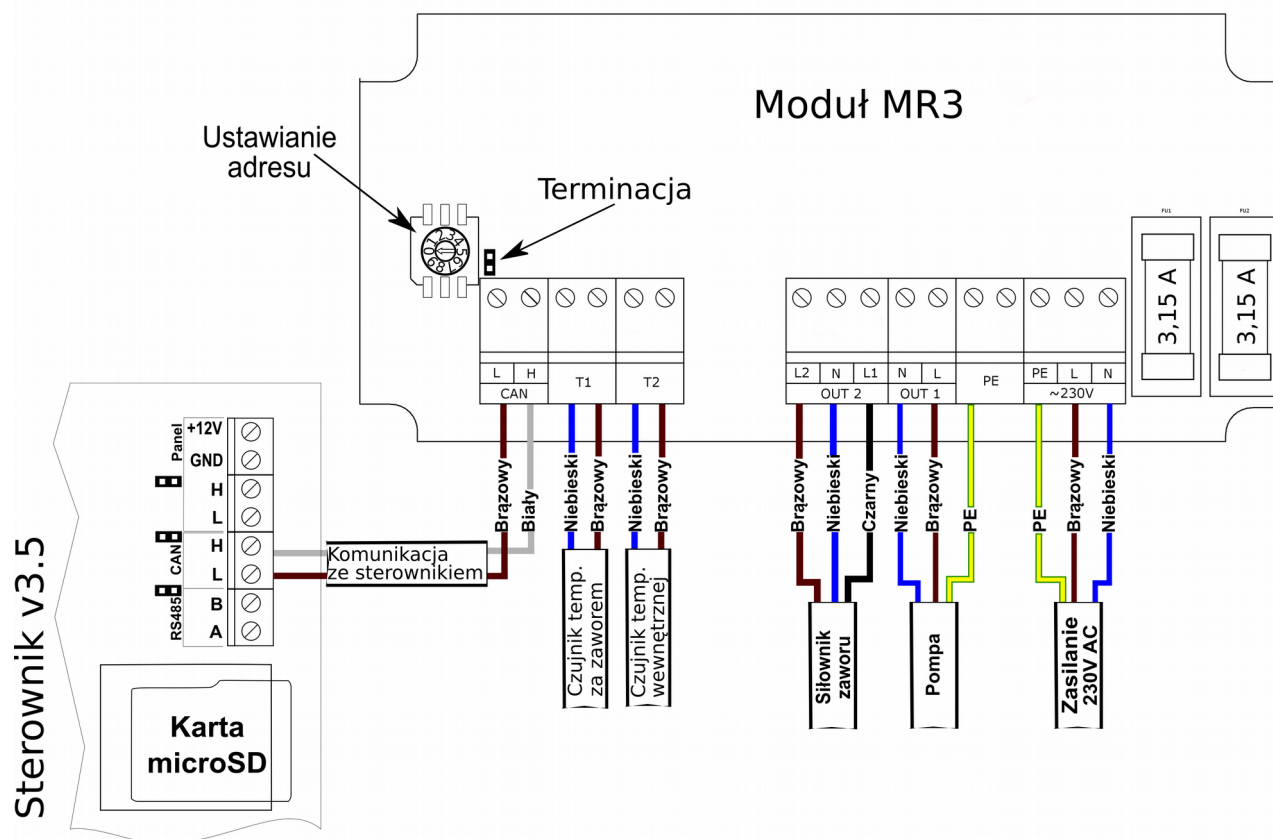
Moduł MR3

Ustawianie adresu

Terminacja

0 1 2 3 4 5 6 7 8 9

FU1

FU2

3,15 A

3,15 A

L H
CAN

T1

T2

L2 N L1
OUT 2

N L
OUT 1

PE

PE L N
~230V

Brązowy Biały

Niebieski Brązowy

Niebieski Brązowy

Brązowy Niebieski Czarny

Niebieski Brązowy

PE

PE Brązowy Niebieski

Panel
+12V
GND
H
L

CAN
H
L

RS485
B
A

Komunikacja ze sterownikiem

Czujnik temp. za zaworem

Czujnik temp. wewnętrznej

Siłownik zaworu

Pompa

Zasilanie 230V AC

Sterownik v3.5

Karta microSD